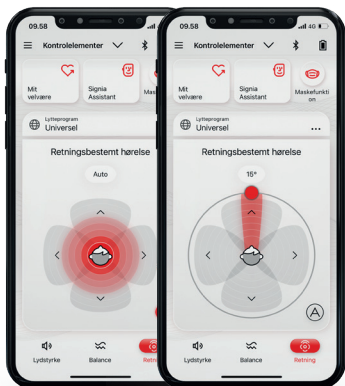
09.58

Kontrolelementer

Mit velvære

Signia Assistant

Maske

Lytteprogram
Universel

Retningsbestemt hørelse

Auto

Lydstyrke

Balance

Retni

09.58

4G

Kontrolelementer

Mit velvære

Signia Assistant

Maskefunktion

Lytteprogram
Universel

...

Retningsbestemt hørelse

15°

A

Lydstyrke

Balance

Retning